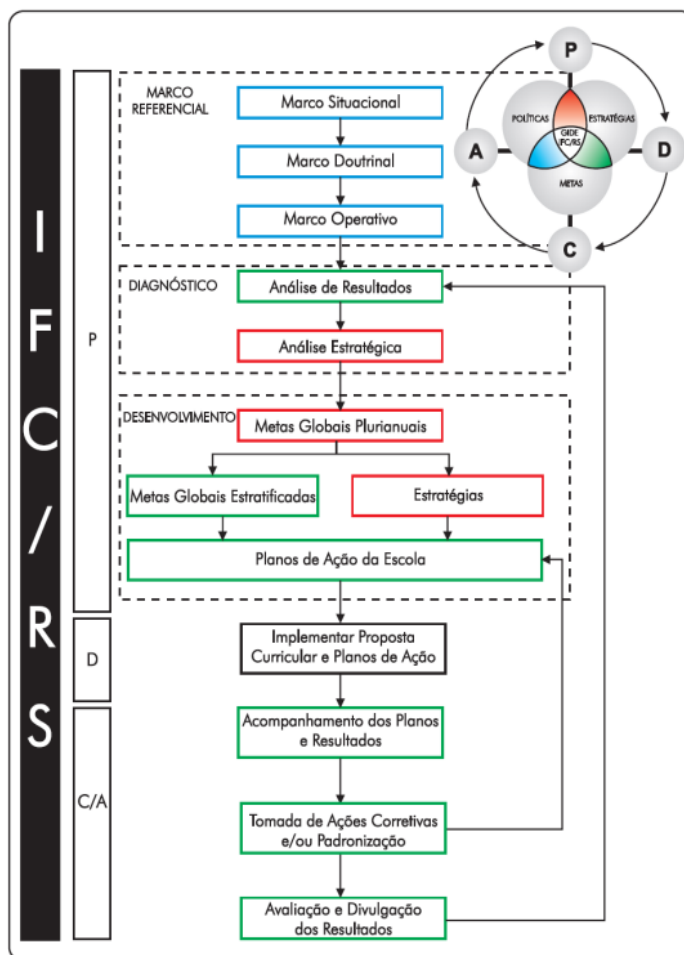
I
F
C
/
R
S

P

D

C/A

MARCO REFERENCIAL

Marco Situacional

Marco Doutrinal

Marco Operativo

P

POLÍTICAS

ESTRATÉGIAS

GIDE FC/RS

METAS

A

D

C

DIAGNÓSTICO

Análise de Resultados

Análise Estratégica

DESENVOLVIMENTO

Metas Globais Plurianuais

Metas Globais Estratificadas

Estratégias

Planos de Ação da Escola

Implementar Proposta Curricular e Planos de Ação

Acompanhamento dos Planos e Resultados

Tomada de Ações Corretivas e/ou Padronização

Avaliação e Divulgação dos Resultados